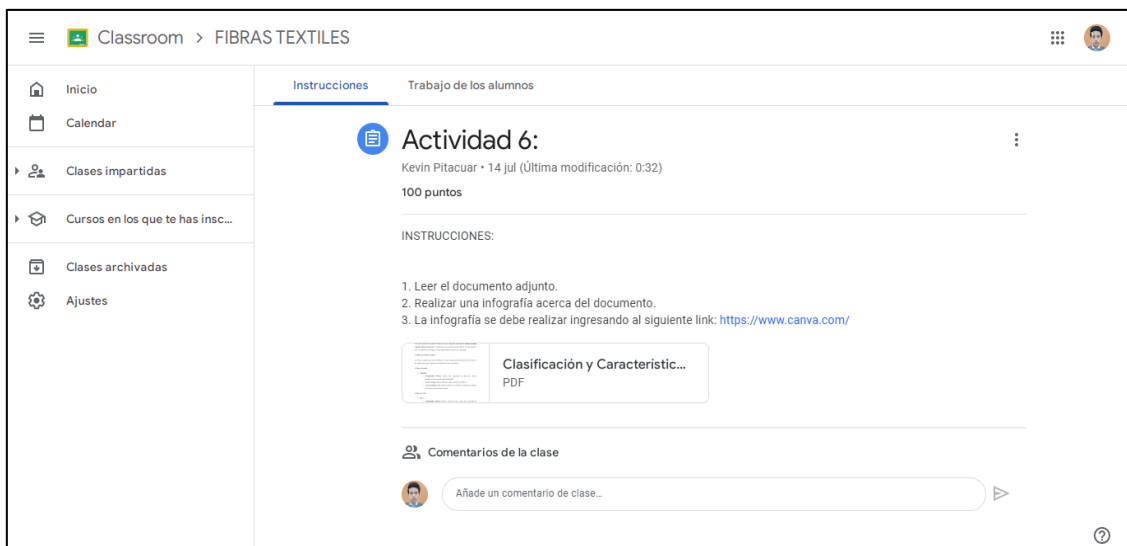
Classroom > FIBRAS TEXTILES

Inicio
Calendar
Clases impartidas
Cursos en los que te has insc...
Clases archivadas
Ajustes

Instrucciones
Trabajo de los alumnos

Actividad 6:
Kevin Pitacuar • 14 jul (Última modificación: 0:32)
100 puntos

INSTRUCCIONES:

1. Leer el documento adjunto.
2. Realizar una infografía acerca del documento.
3. La infografía se debe realizar ingresando al siguiente link: https://www.canva.com/

Clasificación y Característic...
PDF

Comentarios de la clase

Añade un comentario de clase...